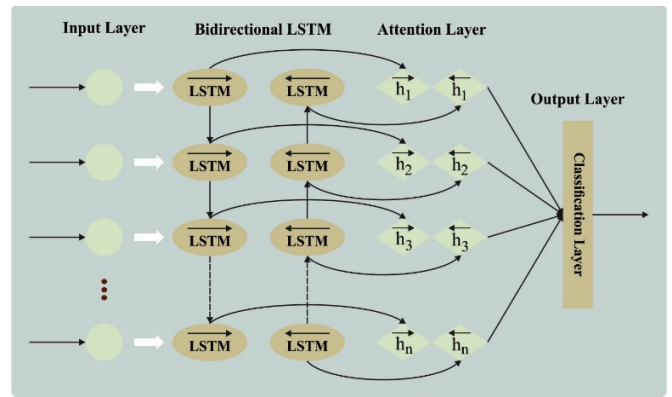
Input Layer

Bidirectional LSTM

Attention Layer

Output Layer

$\overrightarrow{\text{LSTM}}$ $\overleftarrow{\text{LSTM}}$ $\overrightarrow{h_1}$ $\overleftarrow{h_1}$

$\overrightarrow{\text{LSTM}}$ $\overleftarrow{\text{LSTM}}$ $\overrightarrow{h_2}$ $\overleftarrow{h_2}$

$\overrightarrow{\text{LSTM}}$ $\overleftarrow{\text{LSTM}}$ $\overrightarrow{h_3}$ $\overleftarrow{h_3}$

$\overrightarrow{\text{LSTM}}$ $\overleftarrow{\text{LSTM}}$ $\overrightarrow{h_n}$ $\overleftarrow{h_n}$

Classification Layer